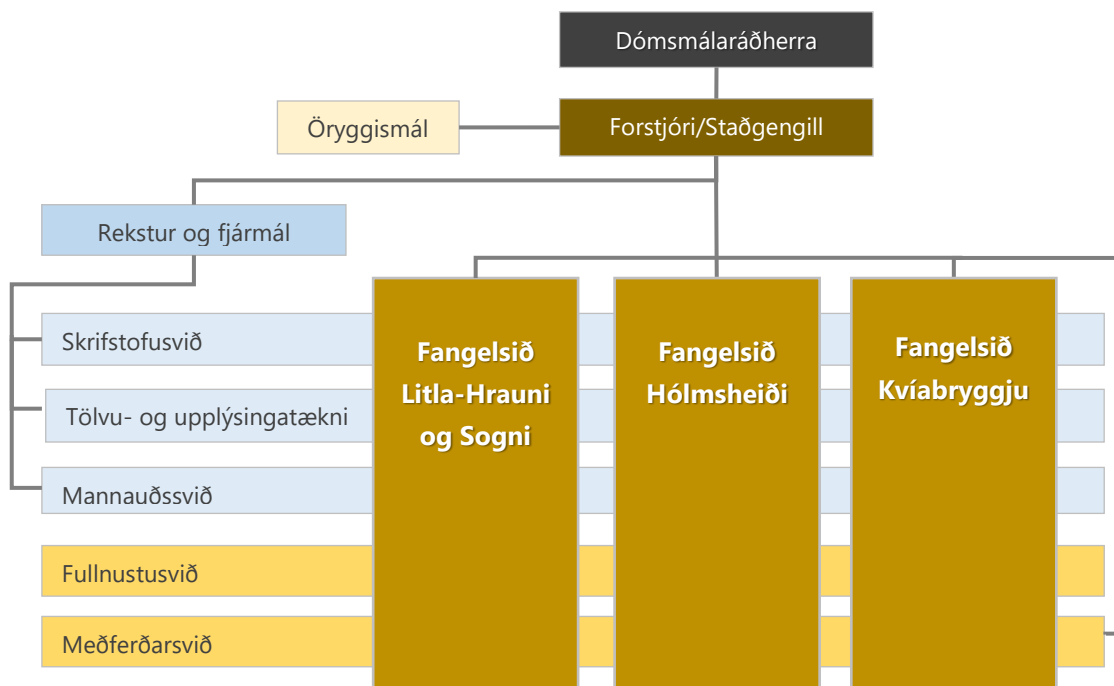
Dómsmálaráðherra

Öryggismál

Forstjóri/Staðgengill

Rekstur og fjármál

Skrifstofusvið

Tölvu- og upplýsingatækni

Mannauðssvið

Fullnustusvið

Meðferðarsvið

Fangelsið Litla-Hrauni og Sogni

Fangelsið Hólmsheiði

Fangelsið Kvíabryggju